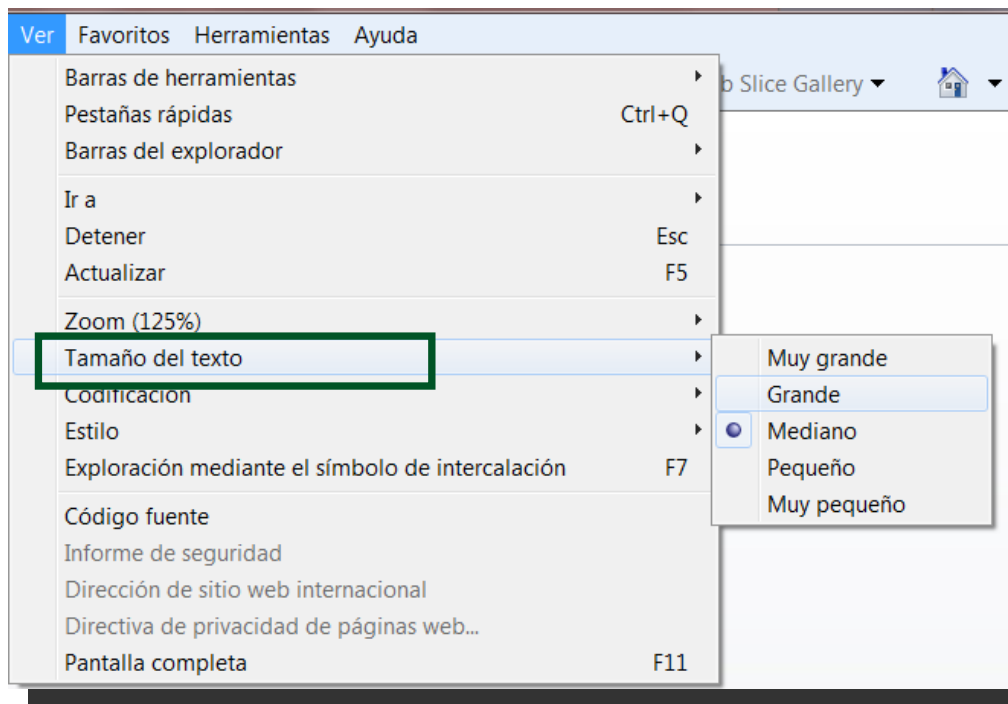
Ver Favoritos Herramientas Ayuda

Barras de herramientas
Pestañas rápidas Ctrl+Q
Barras del explorador

Ir a
Detener Esc
Actualizar F5

Zoom (125%)
Tamaño del texto
Codificación
Estilo
Exploración mediante el símbolo de intercalación F7

Código fuente
Informe de seguridad
Dirección de sitio web internacional
Directiva de privacidad de páginas web...
Pantalla completa F11

b Slice Gallery

Muy grande
Grande
Mediano
Pequeño
Muy pequeño